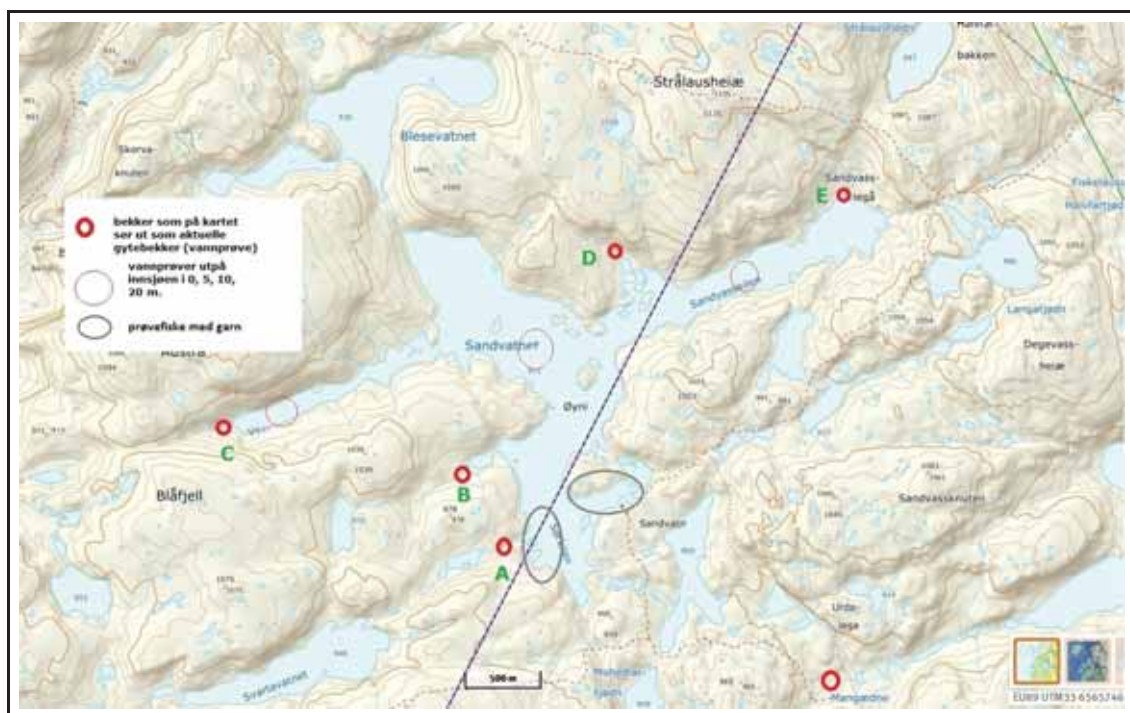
bekker som på kartet ser ut som aktuelle gytebekker (vannprøve)

vannprøver utpå innsjøen i 0, 5, 10, 20 m.

prøvefiske med garn

Strålausheiæ

Blesevatnet

Skorsa-knuten

Sandvass-legå

E

D

Sandvatnet

Langatjødn

Degevass-heiæ

Austrå

Øyni

C

B

A

Blåfjell

Sandvatn

Sandvassknuten

Urda-legå

Svartevatnet

500 m

Mangardne

bakken

EU89 UTM33 6565746